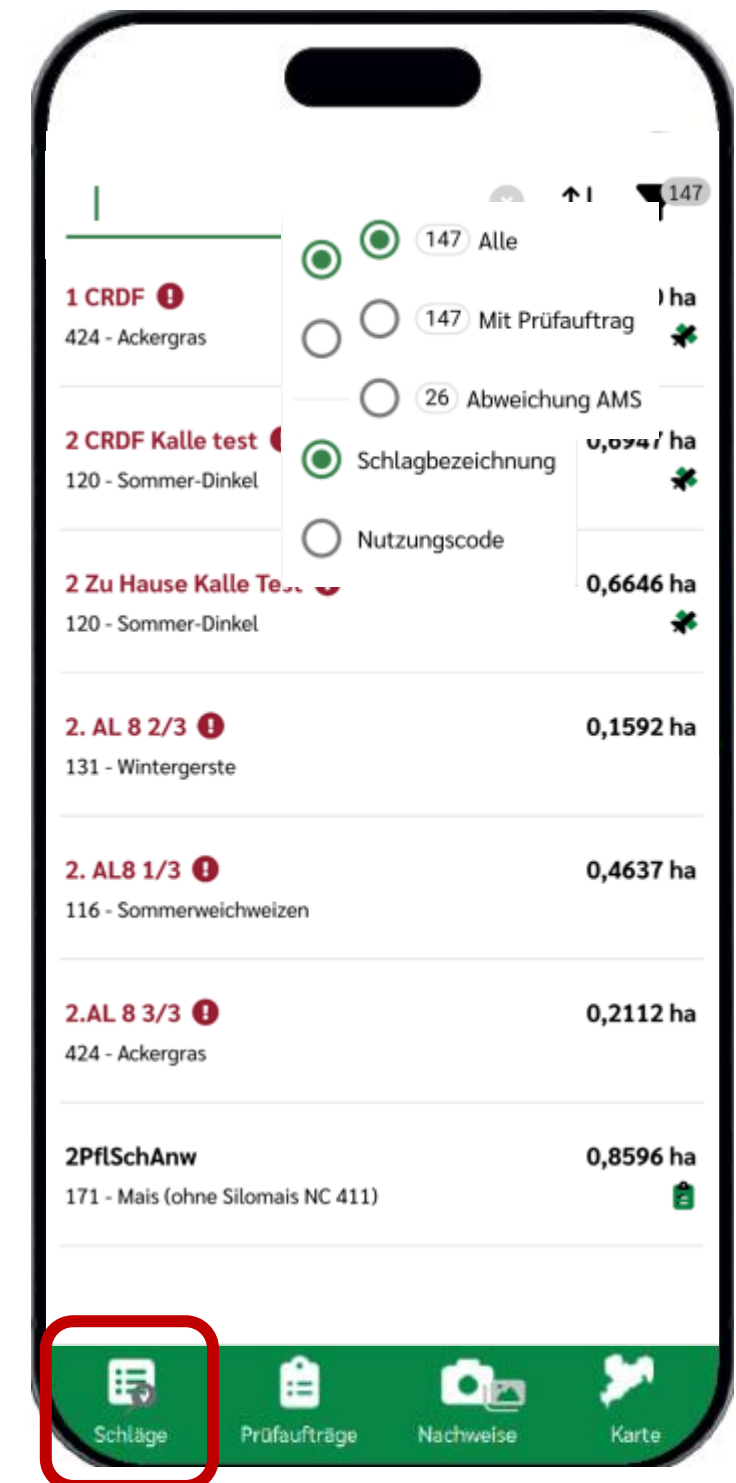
147

147 Alle

147 Mit Prüfauftrag

26 Abweichung AMS

Schlagbezeichnung

Nutzungscode

1 CRDF
424 - Ackergras
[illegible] ha

2 CRDF Kalle test
120 - Sommer-Dinkel
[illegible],6947 ha

2 Zu Hause Kalle Test
120 - Sommer-Dinkel
0,6646 ha

2. AL 8 2/3
131 - Wintergerste
0,1592 ha

2. AL8 1/3
116 - Sommerweichweizen
0,4637 ha

2.AL 8 3/3
424 - Ackergras
0,2112 ha

2PflSchAnw
171 - Mais (ohne Silomais NC 411)
0,8596 ha

Schläge
Prüfaufträge
Nachweise
Karte